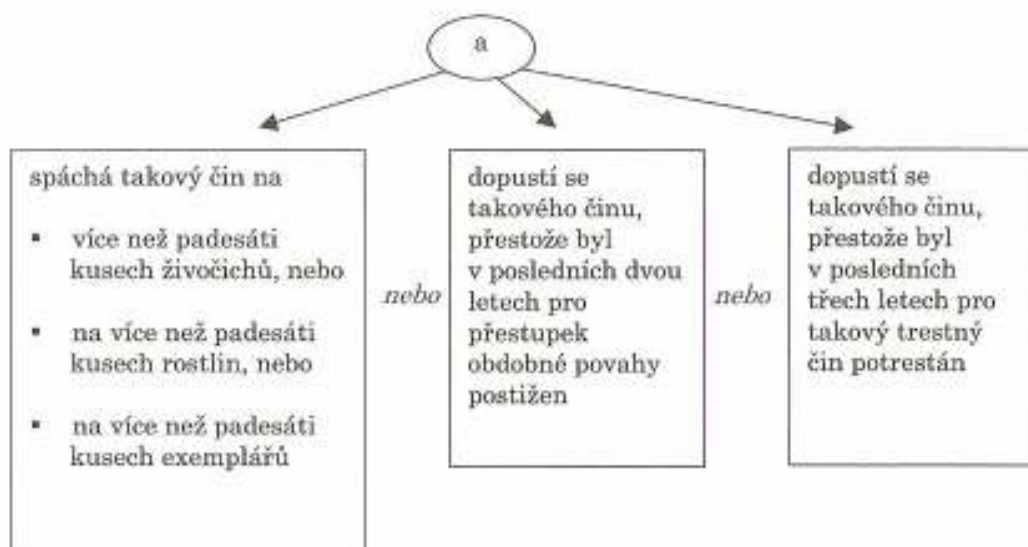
a

spáchá takový čin na

- více než padesáti kusech živočichů, nebo
- na více než padesáti kusech rostlin, nebo
- na více než padesáti kusech exemplářů

nebo

dopustí se takového činu, přestože byl v posledních dvou letech pro přestupek obdobné povahy postižen

nebo

dopustí se takového činu, přestože byl v posledních třech letech pro takový trestný čin potrestán